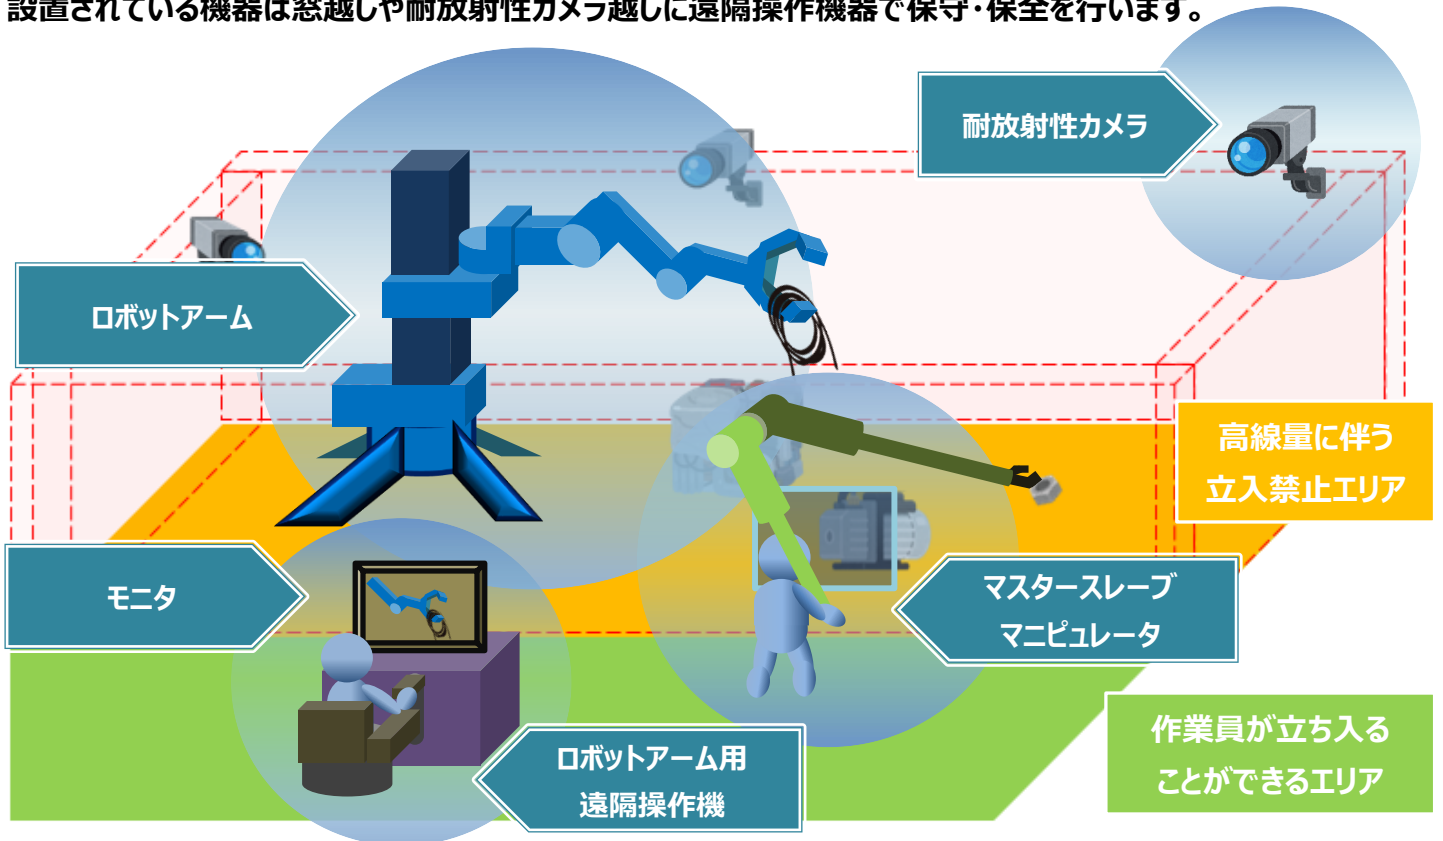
設置されている機器は窓越しや耐放射性カメラ越しに遠隔操作機器で保守・保全を行います。

耐放射性カメラ

ロボットアーム

高線量に伴う立入禁止エリア

モニタ

マスタースレーブマニピュレータ

作業員が立ち入ることができるエリア

ロボットアーム用遠隔操作機